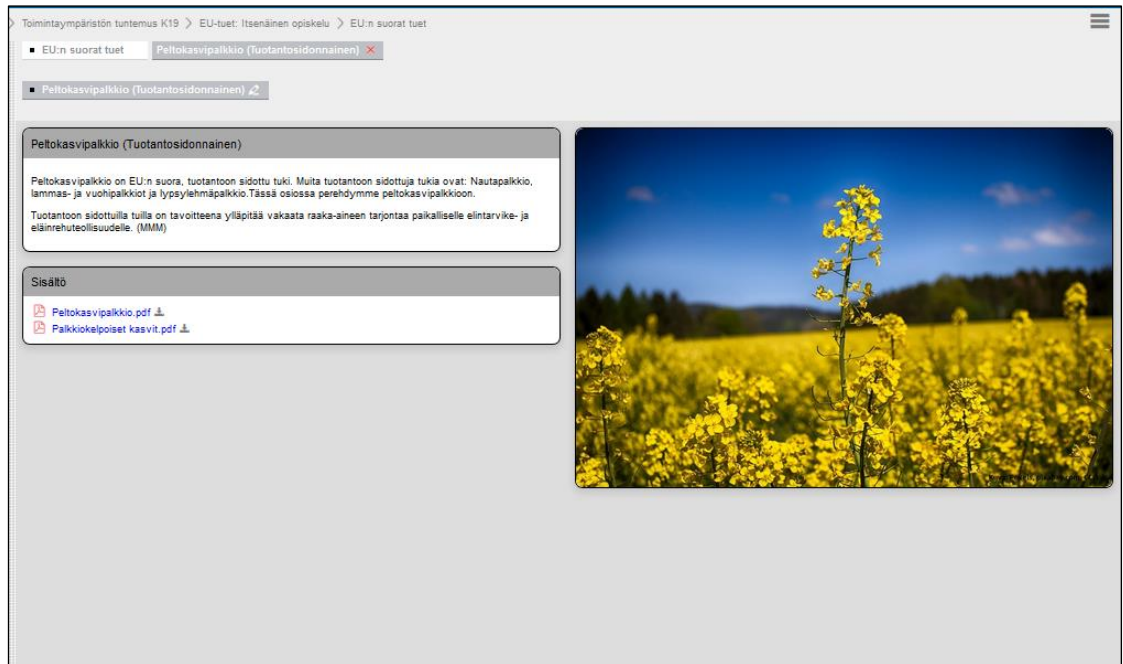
Toimintaympäristön tuntemus K19 > EU-tuet: Itsenäinen opiskelu > EU:n suorat tuet

EU:n suorat tuet

Peltokasvipalkkio (Tuotantosidonnainen) ×

Peltokasvipalkkio (Tuotantosidonnainen)

Peltokasvipalkkio (Tuotantosidonnainen)

Peltokasvipalkkio on EU:n suora, tuotantoon sidottu tuki. Muita tuotantoon sidottuja tukia ovat: Nautapalkkio, lammas- ja vuohipalkkiot ja lypsylehmäpalkkio.Tässä osiossa perehdymme peltokasvipalkkioon.

Tuotantoon sidottuilla tuilla on tavoitteena ylläpitää vakaata raaka-aineen tarjontaa paikalliselle elintarvike- ja eläinrehuteollisuudelle. (MMM)

Sisältö

Peltokasvipalkkio.pdf

Palkkiokelpoiset kasvit.pdf